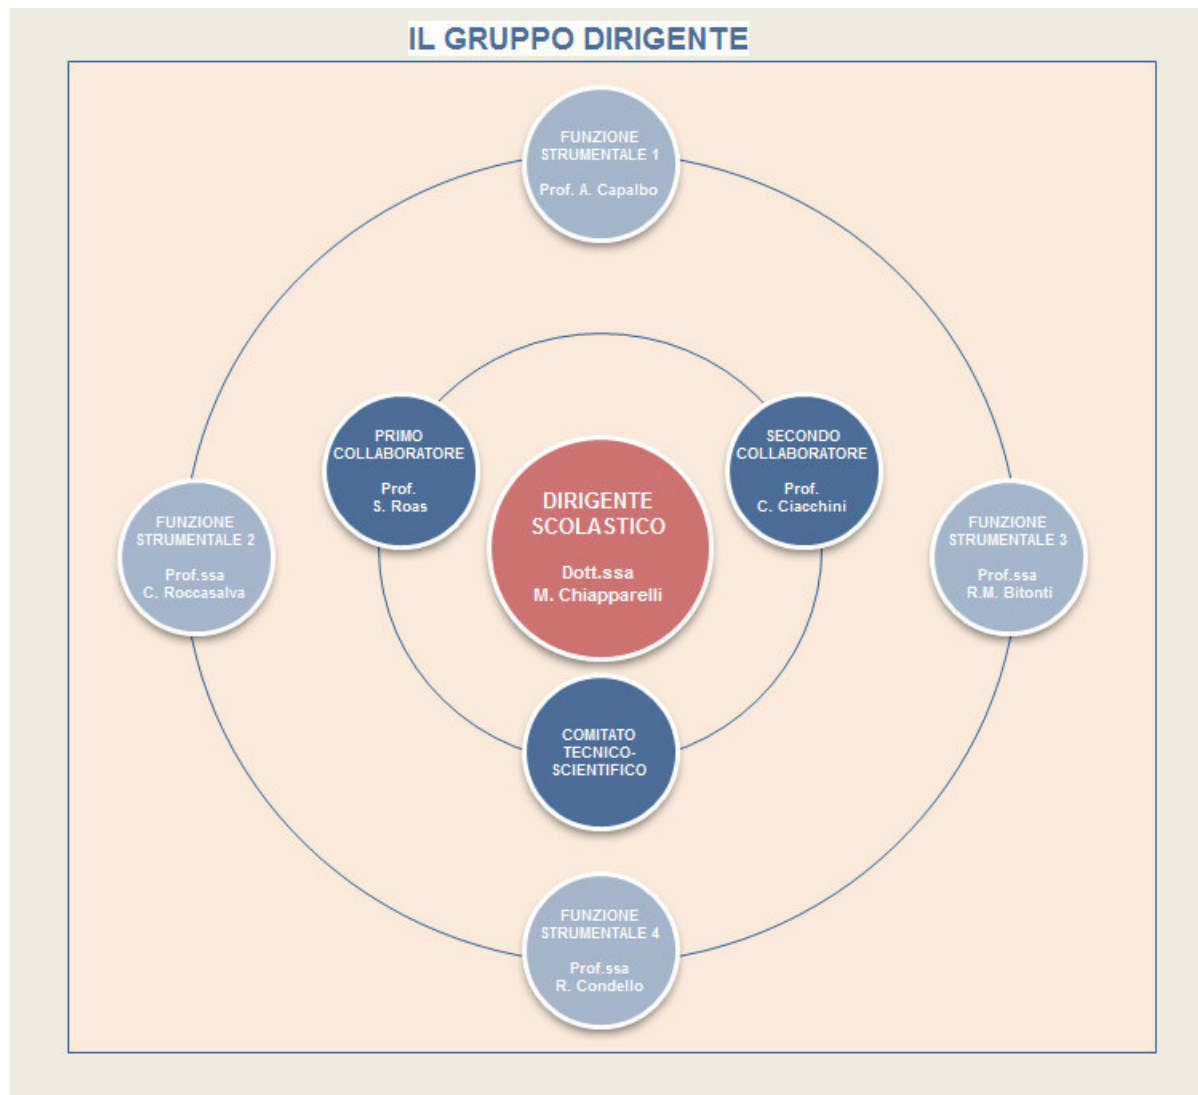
IL GRUPPO DIRIGENTE

FUNZIONE STRUMENTALE 1
Prof. A. Capalbo

PRIMO COLLABORATORE
Prof.
S. Roas

DIRIGENTE SCOLASTICO
Dott.ssa
M. Chiapparelli

SECONDO COLLABORATORE
Prof.
C. Ciacchini

FUNZIONE STRUMENTALE 2
Prof.ssa
C. Roccasalva

FUNZIONE STRUMENTALE 3
Prof.ssa
R.M. Bitonti

COMITATO TECNICO-SCIENTIFICO

FUNZIONE STRUMENTALE 4
Prof.ssa
R. Condello